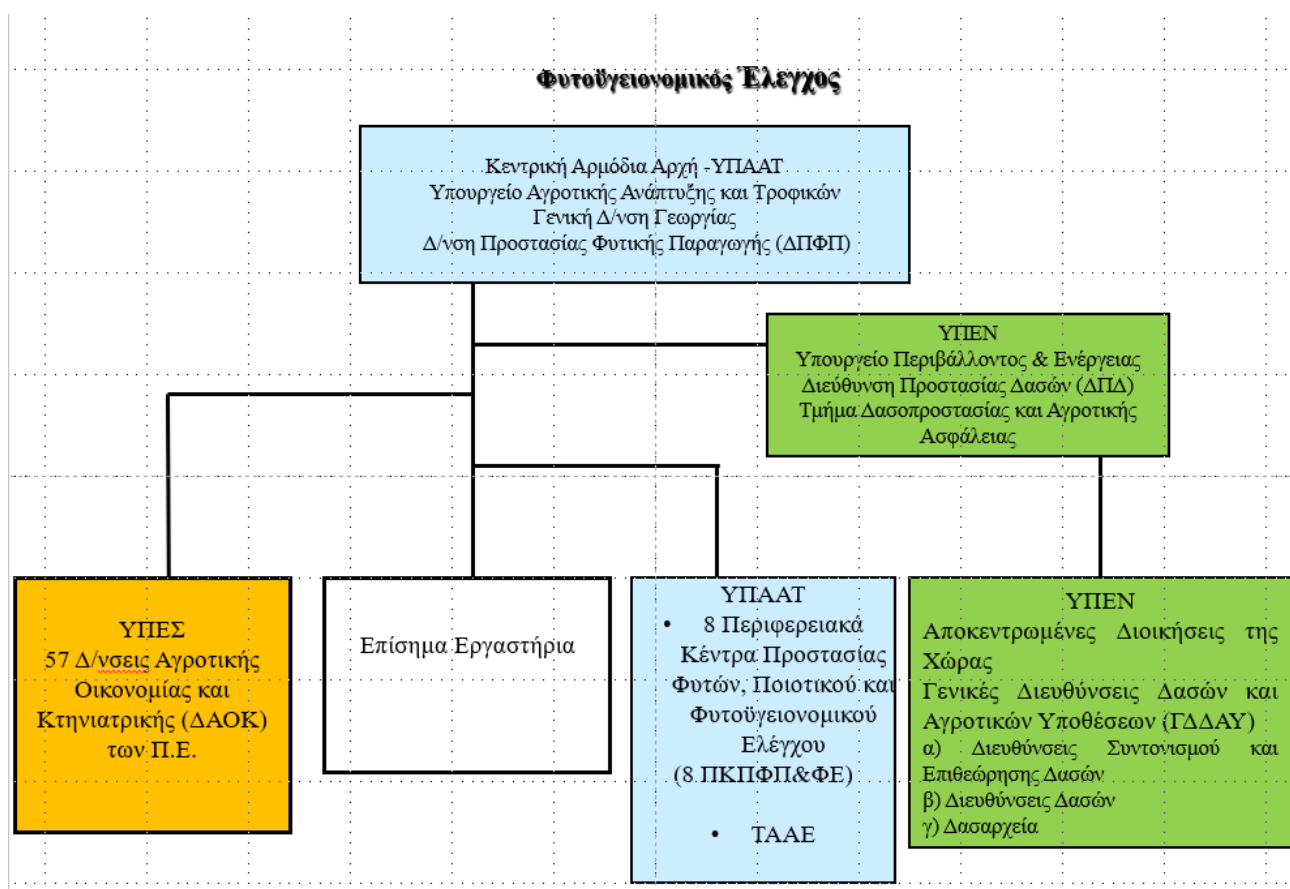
Φυτοϋγειονομικός Έλεγχος

Κεντρική Αρμόδια Αρχή -ΥΠΑΑΤ
Υπουργείο Αγροτικής Ανάπτυξης και Τροφικών
Γενική Δ/νση Γεωργίας
Δ/νση Προστασίας Φυτικής Παραγωγής (ΔΠΦΠ)

ΥΠΕΝ
Υπουργείο Περιβάλλοντος & Ενέργειας
Διεύθυνση Προστασίας Δασών (ΔΠΔ)
Τμήμα Δασοπροστασίας και Αγροτικής Ασφάλειας

ΥΠΕΣ
57 Δ/νσεις Αγροτικής Οικονομίας και Κτηνιατρικής (ΔΑΟΚ) των Π.Ε.

Επίσημα Εργαστήρια

ΥΠΑΑΤ
• 8 Περιφερειακά Κέντρα Προστασίας Φυτών, Ποιοτικού και Φυτοϋγειονομικού Ελέγχου (8 ΠΚΠΦΠ&ΦΕ)
• ΤΑΑΕ

ΥΠΕΝ
Αποκεντρωμένες Διοικήσεις της Χώρας
Γενικές Διευθύνσεις Δασών και Αγροτικών Υποθέσεων (ΓΔΔΑΥ)
α) Διευθύνσεις Συντονισμού και Επιθεώρησης Δασών
β) Διευθύνσεις Δασών
γ) Δασαρχεία